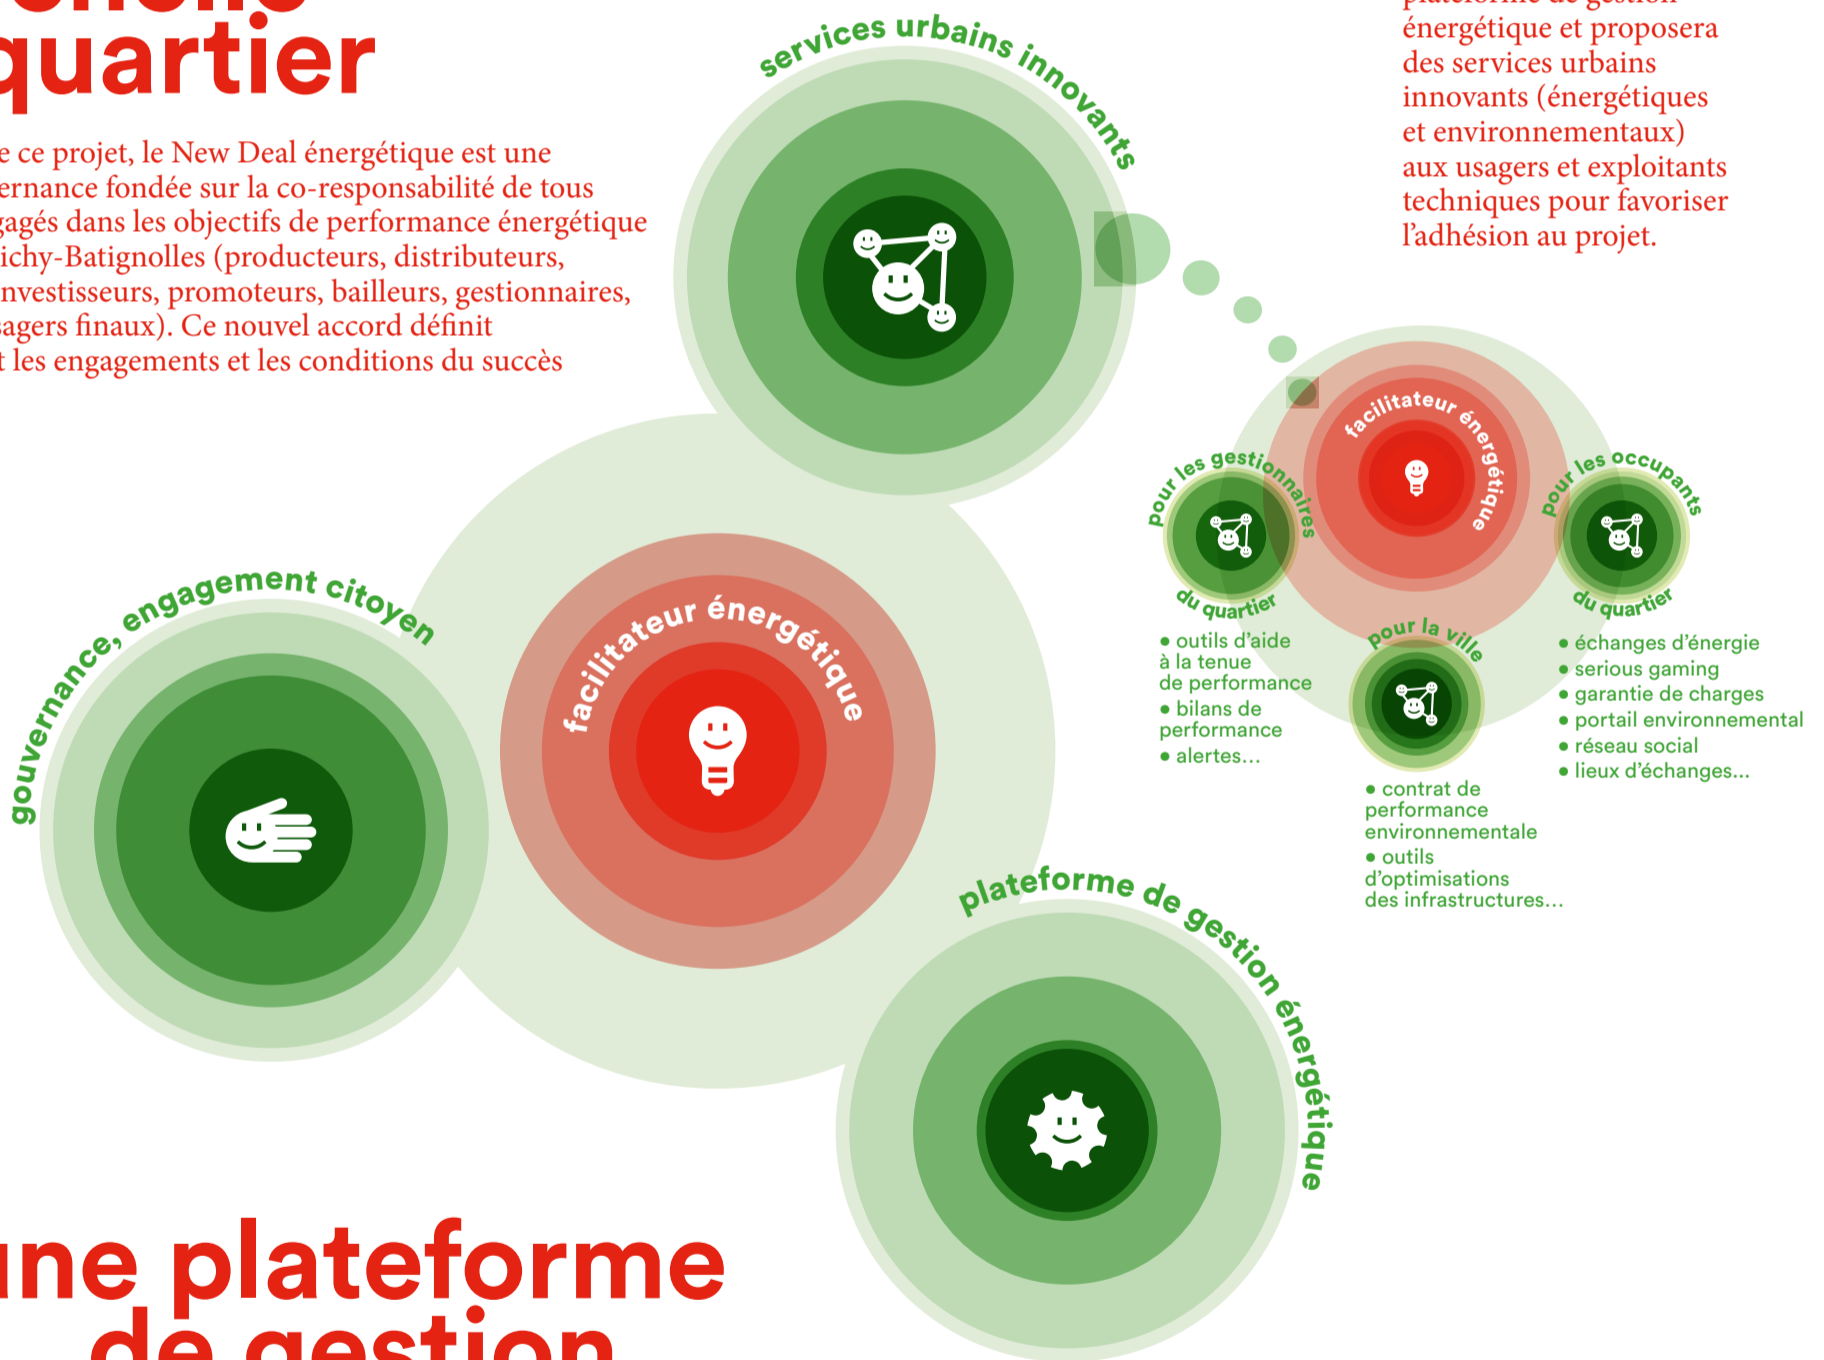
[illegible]
quartier

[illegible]e ce projet, le New Deal énergétique est une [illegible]ernance fondée sur la co-responsabilité de tous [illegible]gagés dans les objectifs de performance énergétique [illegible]ichy-Batignolles (producteurs, distributeurs, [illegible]nvestisseurs, promoteurs, bailleurs, gestionnaires, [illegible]sagers finaux). Ce nouvel accord définit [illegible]t les engagements et les conditions du succès

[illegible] énergétique et proposera des services urbains innovants (énergétiques et environnementaux) aux usagers et exploitants techniques pour favoriser l'adhésion au projet.

services urbains innovants

gouvernance, engagement citoyen

facilitateur énergétique

plateforme de gestion énergétique

facilitateur énergétique

pour les gestionnaires du quartier

• outils d'aide à la tenue de performance
• bilans de performance
• alertes...

pour les occupants du quartier

• échanges d'énergie
• serious gaming
• garantie de charges
• portail environnemental
• réseau social
• lieux d'échanges...

pour la ville

• contrat de performance environnementale
• outils d'optimisation des infrastructures...

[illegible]ne plateforme
de gestion